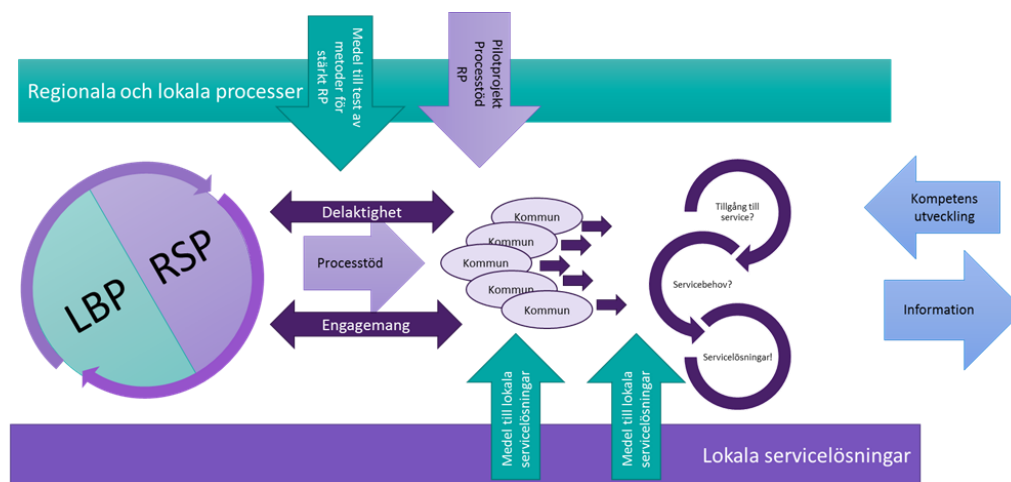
Medel till test av metoder för stärkt RP

Pilotprojekt Processtöd RP

Regionala och lokala processer

RSP

LBP

Delaktighet

Processtöd

Engagemang

Kommun
Kommun
Kommun
Kommun
Kommun

Tillgång till service?

Servicebehov?

Servicelösningar!

Kompetens utveckling

Information

Medel till lokala servicelösningar

Medel till lokala servicelösningar

Lokala servicelösningar